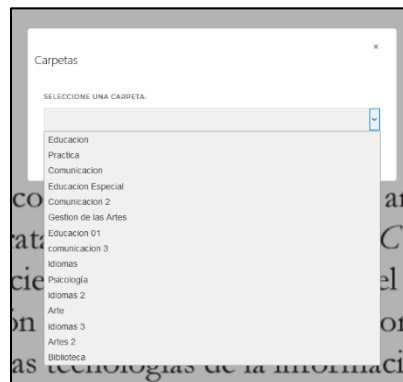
Carpetas

×

SELECCIONE UNA CARPETA:

Educacion
Practica
Comunicacion
Educacion Especial
Comunicacion 2
Gestion de las Artes
Educacion 01
comunicacion 3
Idiomas
Psicología
Idiomas 2
Arte
Idiomas 3
Artes 2
Biblioteca

co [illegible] ar
rata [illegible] C
cie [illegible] el
ón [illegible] or
as tecnologías de la informaci